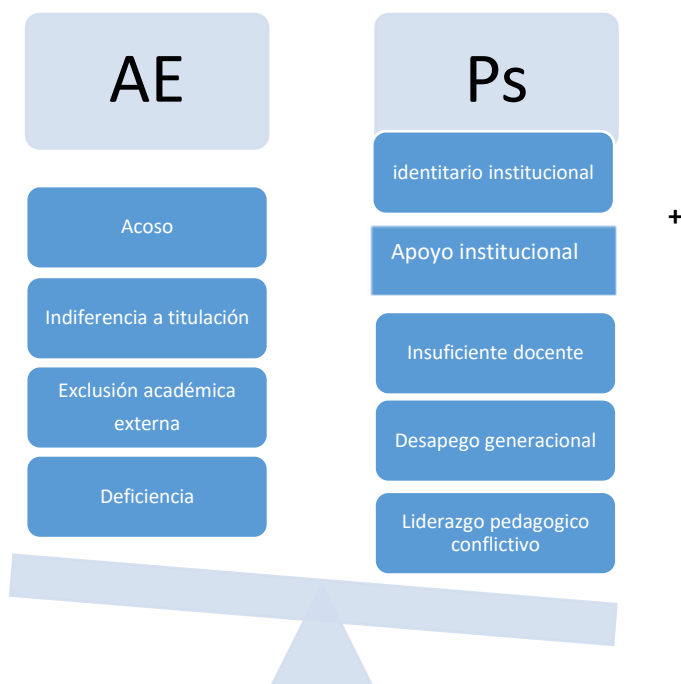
AE

Acoso

Indiferencia a titulación

Exclusión académica externa

Deficiencia

Ps

identitario institucional

Apoyo institucional

Insuficiente docente

Desapego generacional

Liderazgo pedagogico conflictivo

+